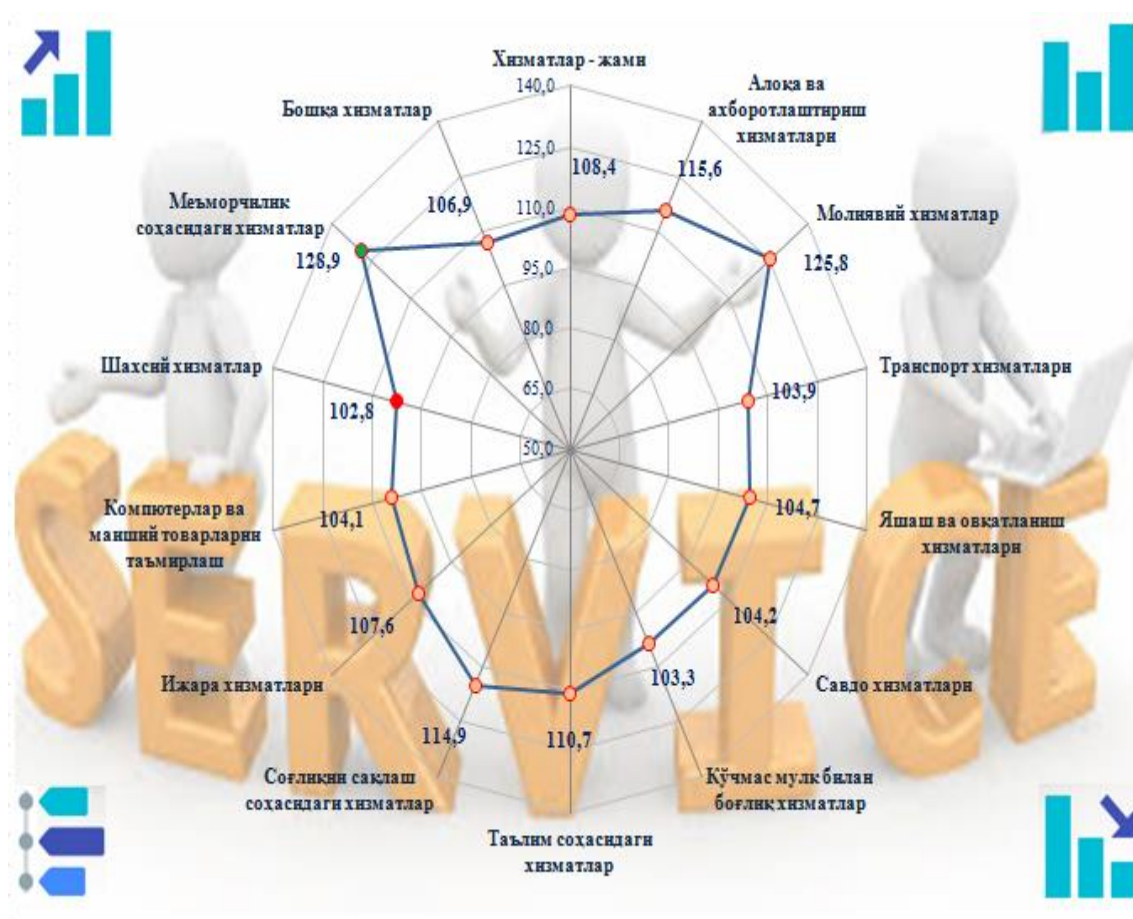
Хизматлар - жами

140,0
125,0
110,0
95,0
80,0
65,0
50,0

Алоқа ва ахборотлаштириш хизматлари
115,6

Молиявий хизматлар
125,8

Транспорт хизматлари
103,9

Яшаш ва овқатланиш хизматлари
104,7

Савдо хизматлари
104,2

Кўчмас мулк билан боғлиқ хизматлар
103,3

Таълим соҳасидаги хизматлар
110,7

Соғлиқни сақлаш соҳасидаги хизматлар
114,9

Ижара хизматлари
107,6

Компютерлар ва маиший товарларни таъмирлаш
104,1

Шахсий хизматлар
102,8

Меъморчилик соҳасидаги хизматлар
128,9

Бошқа хизматлар
106,9

108,4

SERVICE